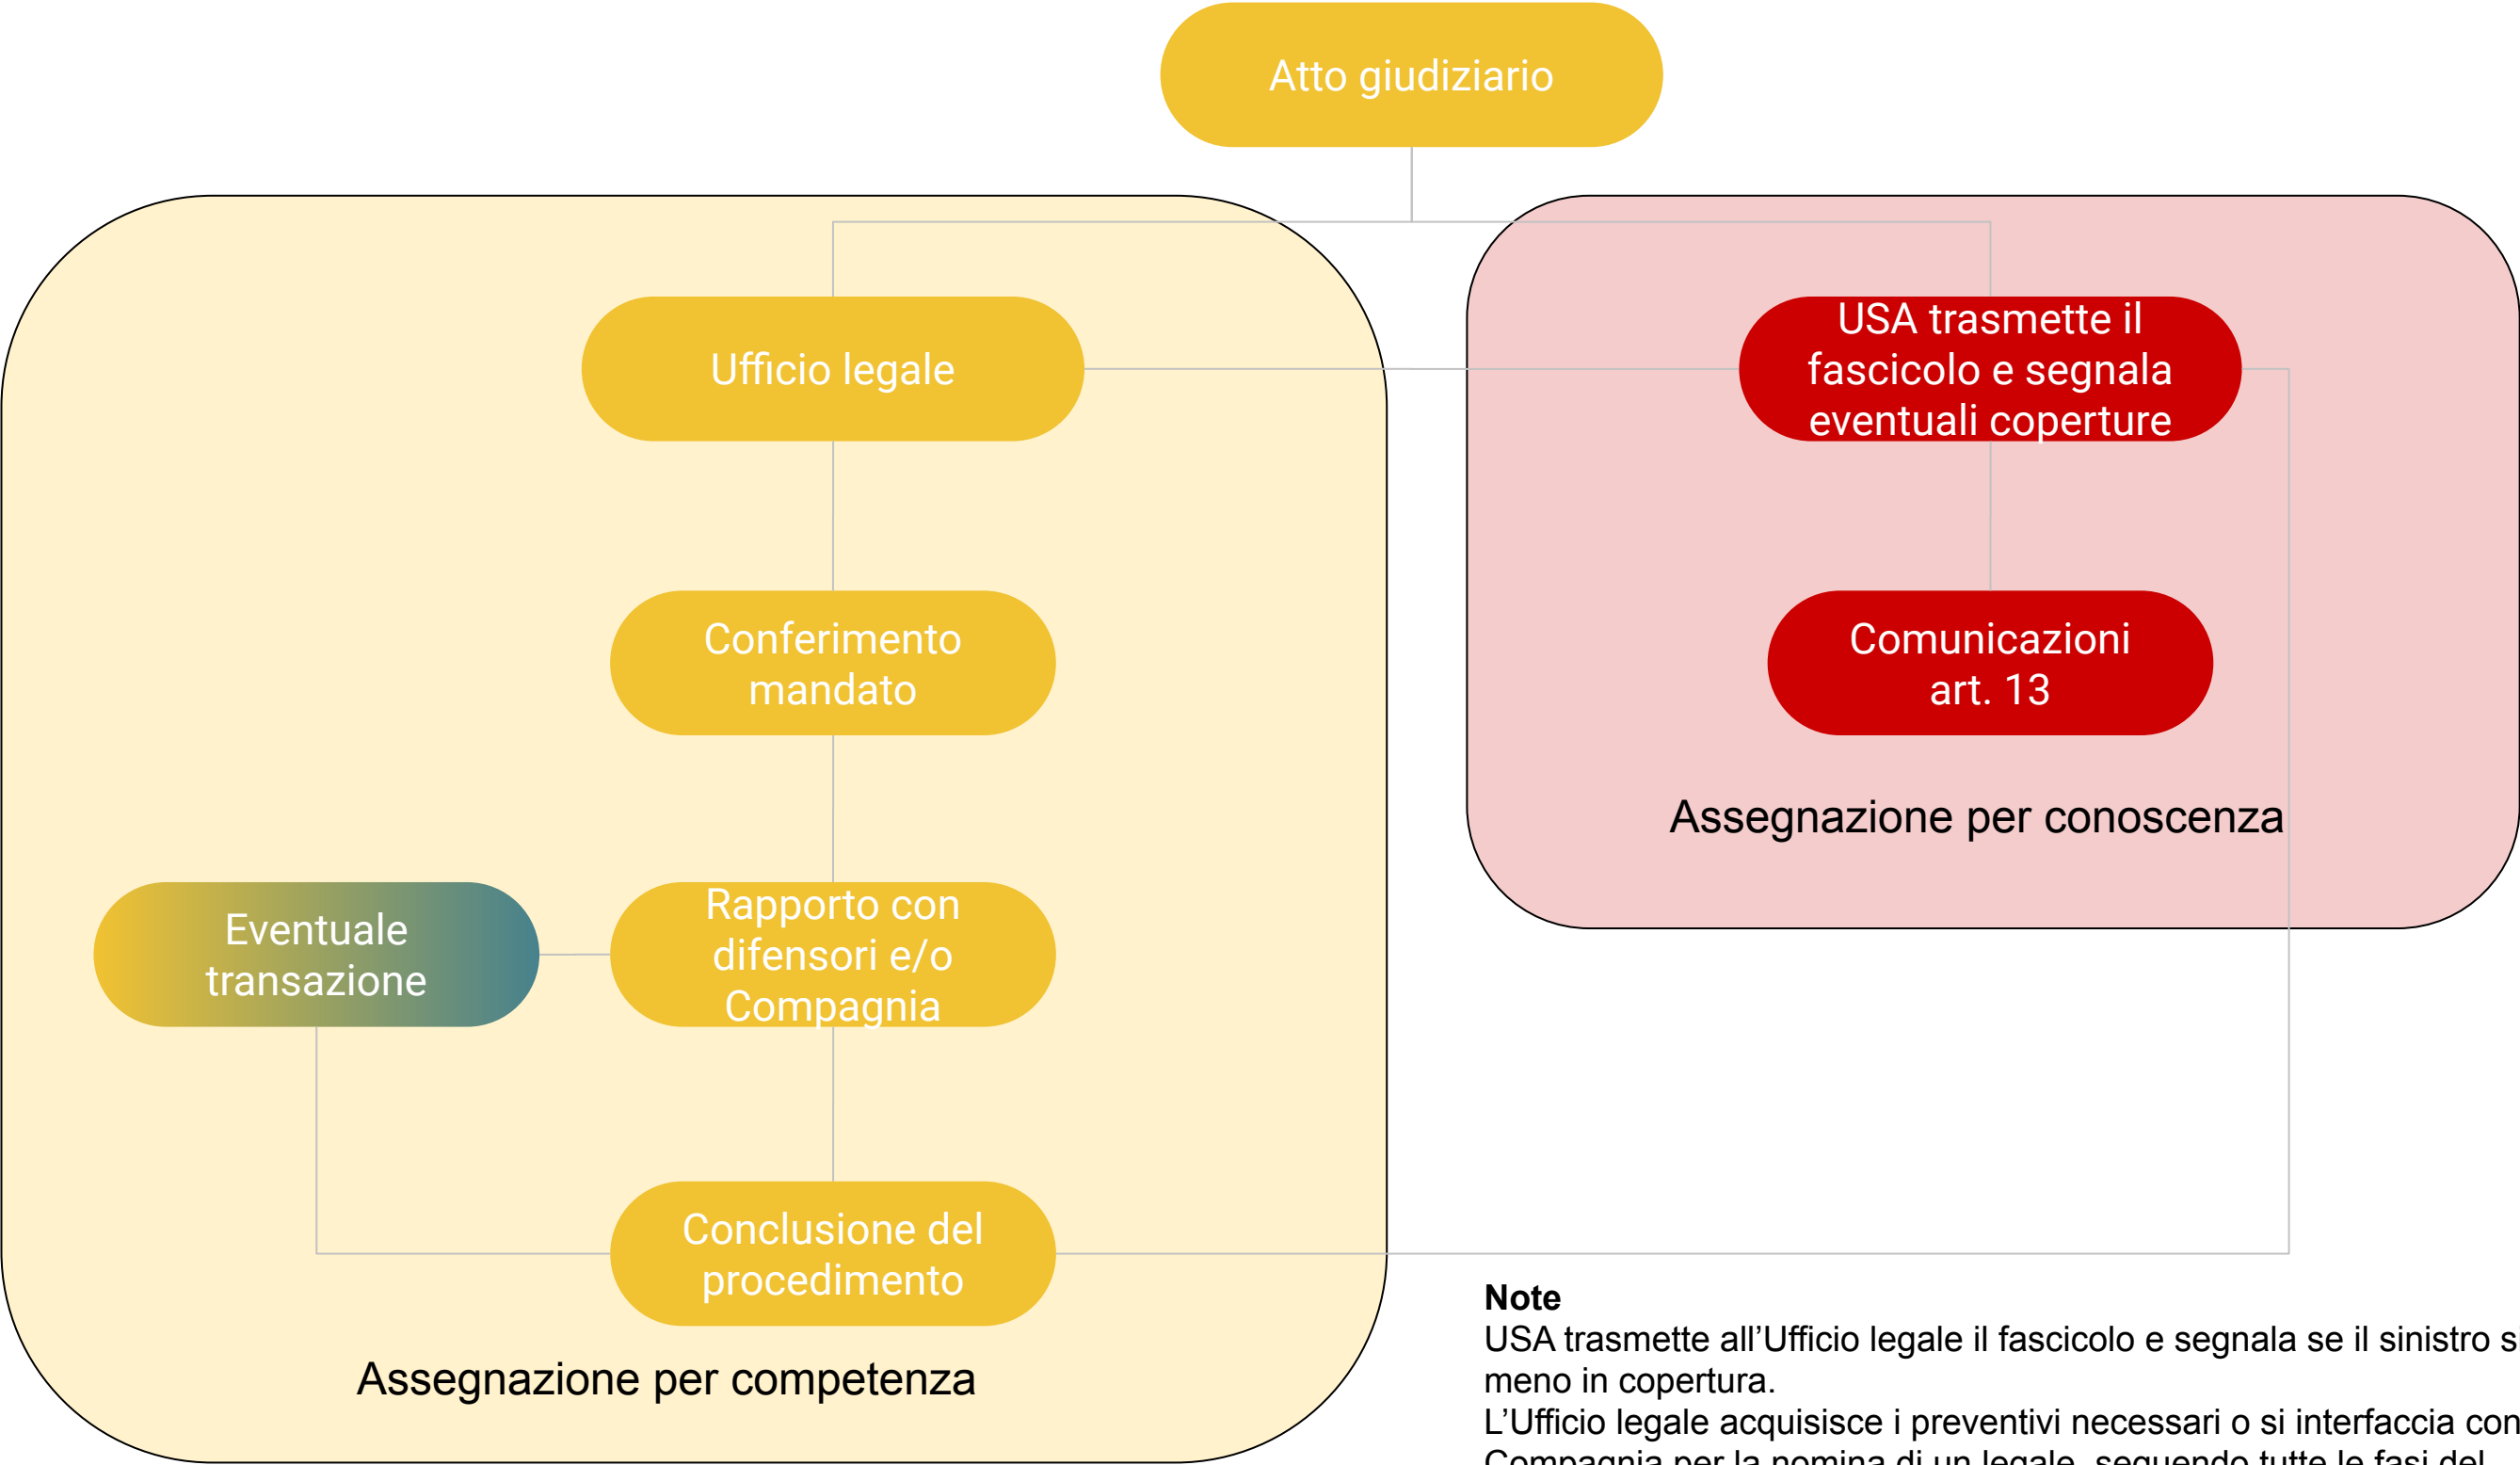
Atto giudiziario

Ufficio legale

Conferimento mandato

Rapporto con difensori e/o Compagnia

Eventuale transazione

Conclusione del procedimento

Assegnazione per competenza

USA trasmette il fascicolo e segnala eventuali coperture

Comunicazioni art. 13

Assegnazione per conoscenza

**Note**
USA trasmette all'Ufficio legale il fascicolo e segnala se il sinistro s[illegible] meno in copertura.
L'Ufficio legale acquisisce i preventivi necessari o si interfaccia con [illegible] Compagnia per la nomina di un legale, seguendo tutte le fasi del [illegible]